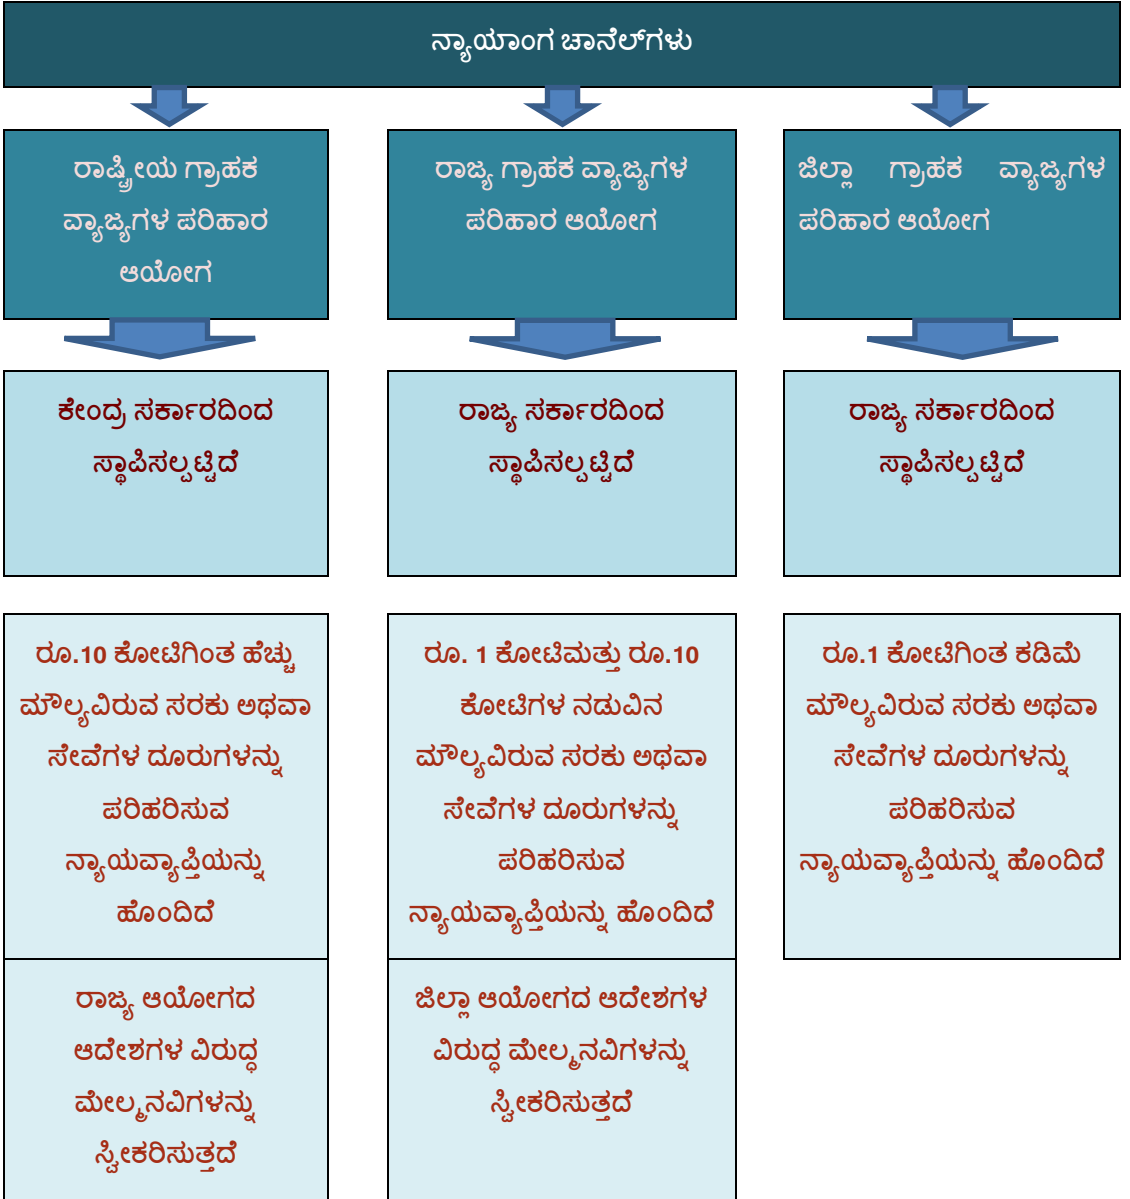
ನ್ಯಾಯಾಂಗ ಚಾನೆಲ್‌ಗಳು

ರಾಷ್ಟ್ರೀಯ ಗ್ರಾಹಕ ವ್ಯಾಜ್ಯಗಳ ಪರಿಹಾರ ಆಯೋಗ

ಕೇಂದ್ರ ಸರ್ಕಾರದಿಂದ ಸ್ಥಾಪಿಸಲ್ಪಟ್ಟಿದೆ

ರೂ.10 ಕೋಟಿಗಿಂತ ಹೆಚ್ಚು ಮೌಲ್ಯವಿರುವ ಸರಕು ಅಥವಾ ಸೇವೆಗಳ ದೂರುಗಳನ್ನು ಪರಿಹರಿಸುವ ನ್ಯಾಯವ್ಯಾಪ್ತಿಯನ್ನು ಹೊಂದಿದೆ

ರಾಜ್ಯ ಆಯೋಗದ ಆದೇಶಗಳ ವಿರುದ್ಧ ಮೇಲ್ಮನವಿಗಳನ್ನು ಸ್ವೀಕರಿಸುತ್ತದೆ

ರಾಜ್ಯ ಗ್ರಾಹಕ ವ್ಯಾಜ್ಯಗಳ ಪರಿಹಾರ ಆಯೋಗ

ರಾಜ್ಯ ಸರ್ಕಾರದಿಂದ ಸ್ಥಾಪಿಸಲ್ಪಟ್ಟಿದೆ

ರೂ. 1 ಕೋಟಿಮತ್ತು ರೂ.10 ಕೋಟಿಗಳ ನಡುವಿನ ಮೌಲ್ಯವಿರುವ ಸರಕು ಅಥವಾ ಸೇವೆಗಳ ದೂರುಗಳನ್ನು ಪರಿಹರಿಸುವ ನ್ಯಾಯವ್ಯಾಪ್ತಿಯನ್ನು ಹೊಂದಿದೆ

ಜಿಲ್ಲಾ ಆಯೋಗದ ಆದೇಶಗಳ ವಿರುದ್ಧ ಮೇಲ್ಮನವಿಗಳನ್ನು ಸ್ವೀಕರಿಸುತ್ತದೆ

ಜಿಲ್ಲಾ ಗ್ರಾಹಕ ವ್ಯಾಜ್ಯಗಳ ಪರಿಹಾರ ಆಯೋಗ

ರಾಜ್ಯ ಸರ್ಕಾರದಿಂದ ಸ್ಥಾಪಿಸಲ್ಪಟ್ಟಿದೆ

ರೂ.1 ಕೋಟಿಗಿಂತ ಕಡಿಮೆ ಮೌಲ್ಯವಿರುವ ಸರಕು ಅಥವಾ ಸೇವೆಗಳ ದೂರುಗಳನ್ನು ಪರಿಹರಿಸುವ ನ್ಯಾಯವ್ಯಾಪ್ತಿಯನ್ನು ಹೊಂದಿದೆ